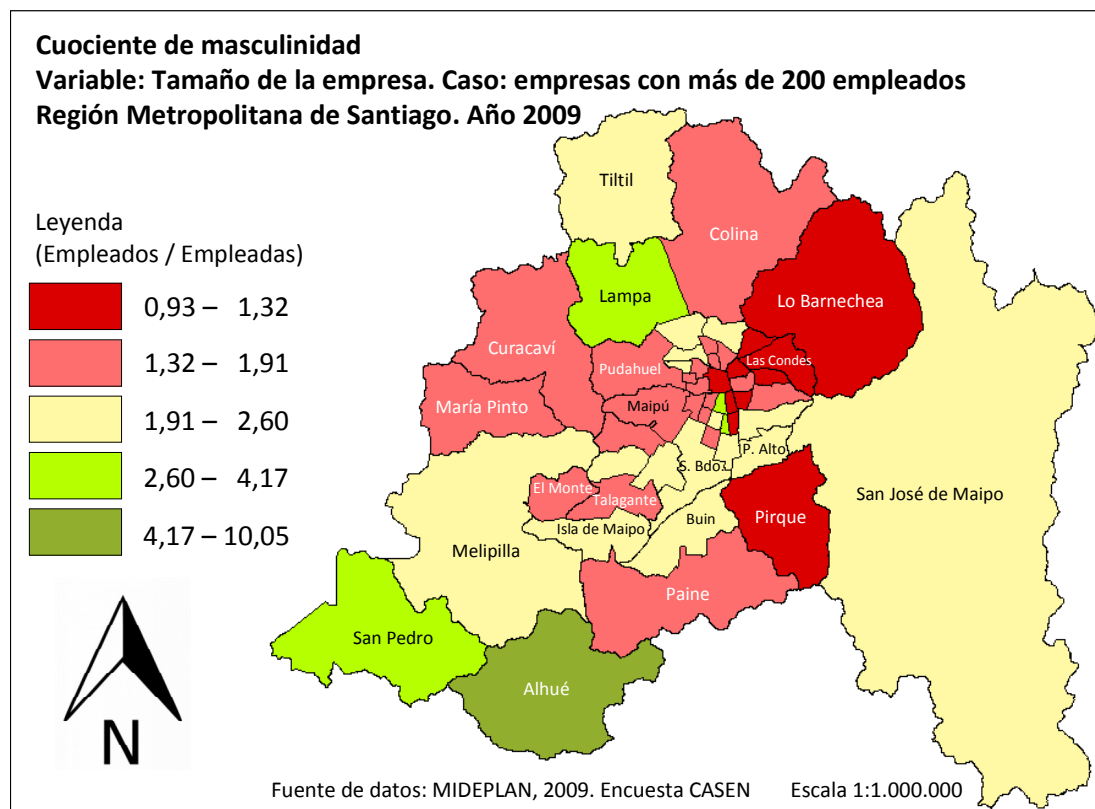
Cuociente de masculinidad
Variable: Tamaño de la empresa. Caso: empresas con más de 200 empleados
Región Metropolitana de Santiago. Año 2009

Leyenda
(Empleados / Empleadas)

0,93 – 1,32
1,32 – 1,91
1,91 – 2,60
2,60 – 4,17
4,17 – 10,05

N

Tiltil
Colina
Lampa
Lo Barnechea
Curacaví
Pudahuel
Las Condes
María Pinto
Maipú
P. Alto
S. Bdo.
El Monte
Talagante
Isla de Maipo
Buin
Pirque
San José de Maipo
Melipilla
Paine
San Pedro
Alhué

Fuente de datos: MIDEPLAN, 2009. Encuesta CASEN Escala 1:1.000.000